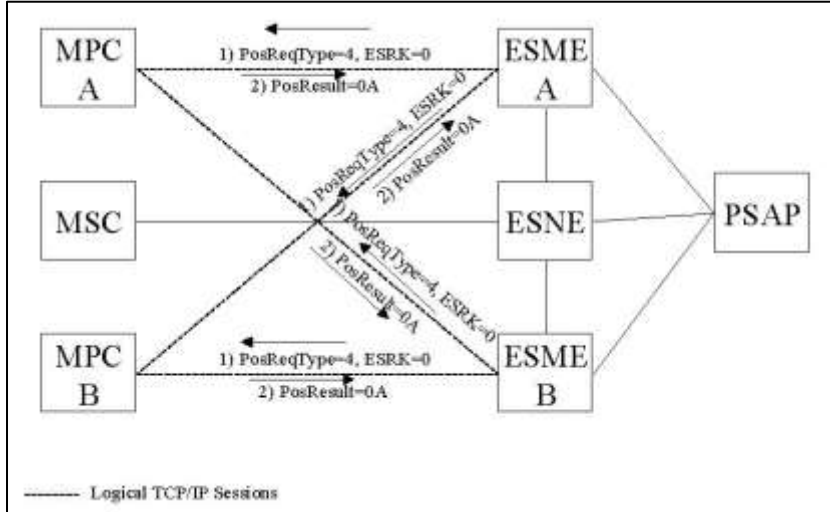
MPC A

1) PosReqType=4, ESRK=0

2) PosResult=0A

ESME A

1) PosReqType=4, ESRK=0

2) PosResult=0A

MSC

ESNE

PSAP

1) PosReqType=4, ESRK=0

2) PosResult=0A

MPC B

1) PosReqType=4, ESRK=0

2) PosResult=0A

ESME B

Logical TCP/IP Sessions